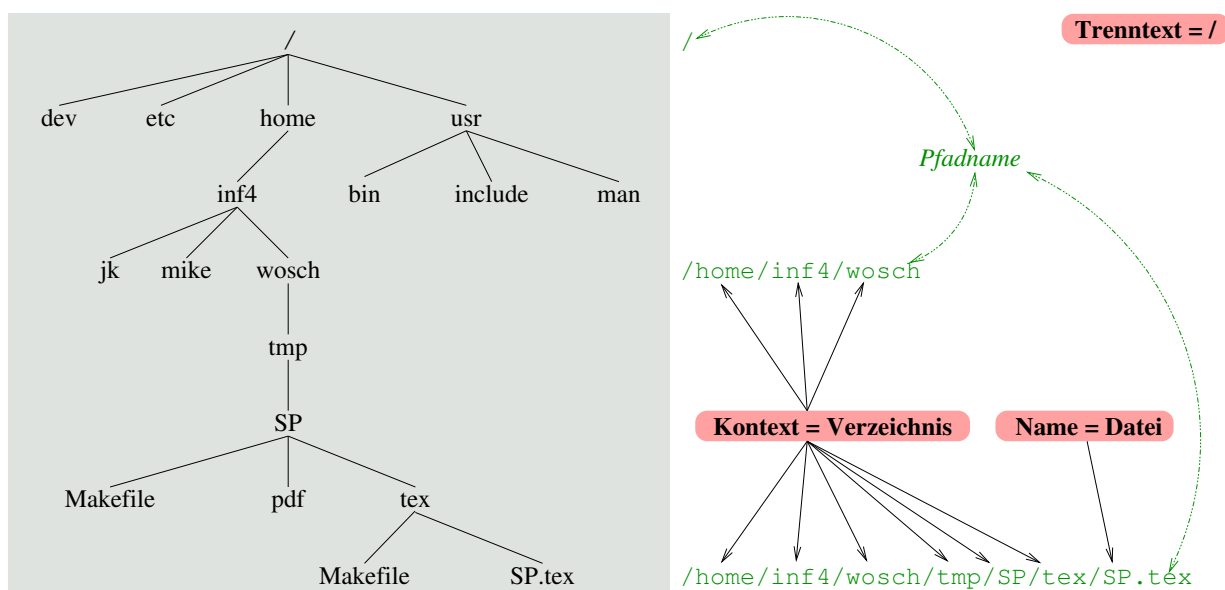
/

dev etc home usr

inf4 bin include man

jk mike wosch

tmp

SP

Makefile pdf tex

Makefile SP.tex

/

Trenntext = /

Pfadname

/home/inf4/wosch

Kontext = Verzeichnis

Name = Datei

/home/inf4/wosch/tmp/SP/tex/SP.tex